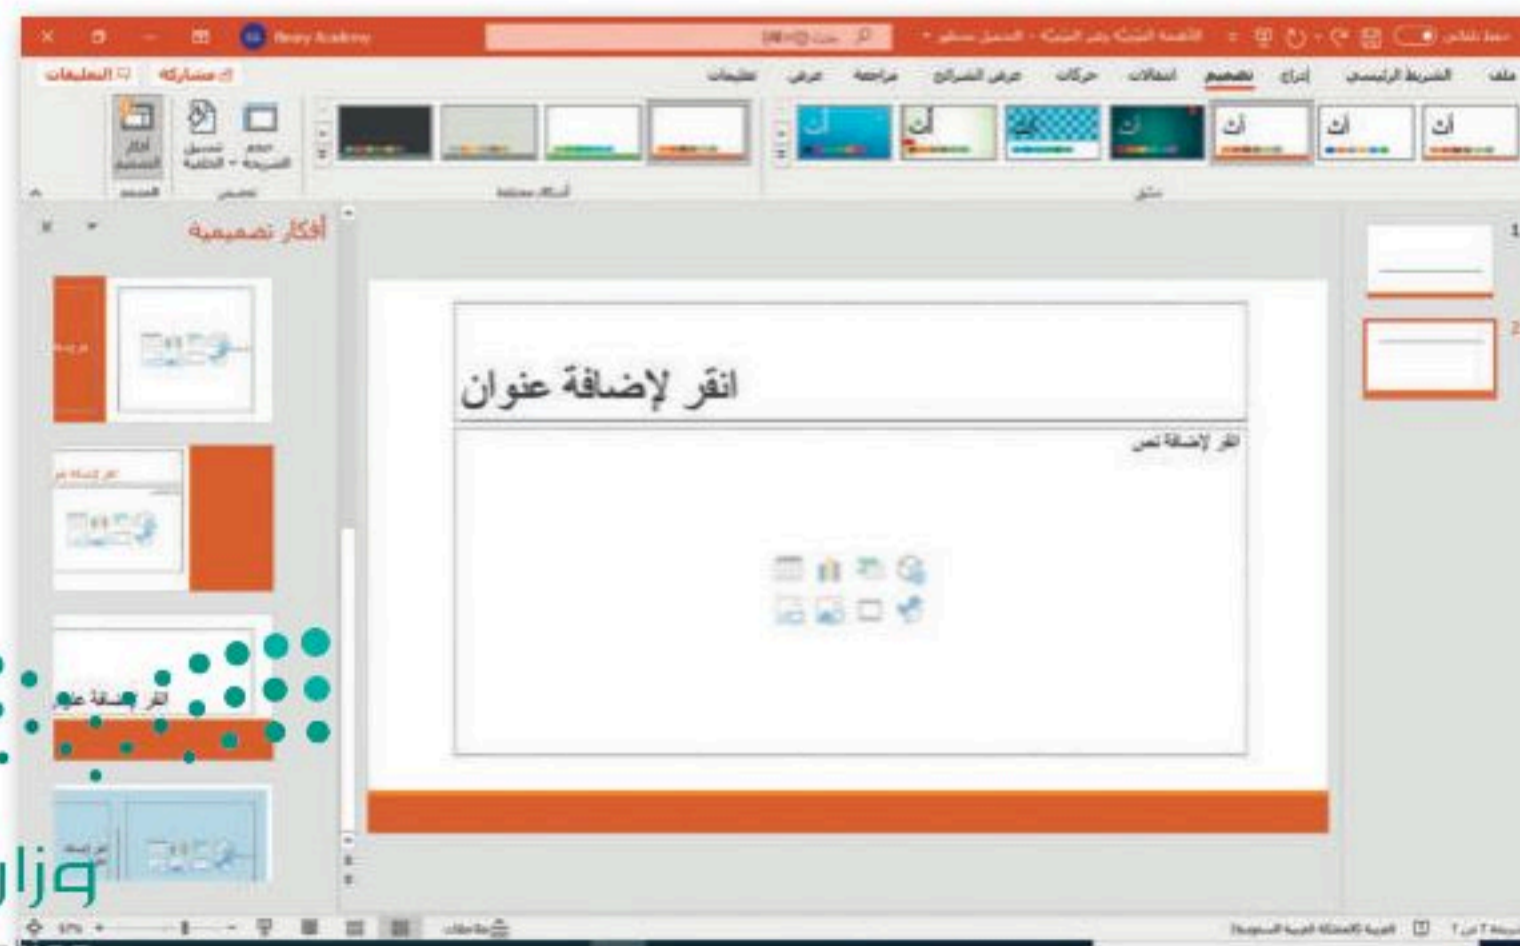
ملف الشريط الرئيسي إدراج تصميم انتقالات حركات عرض الشرائح مراجعة عرض تعليمات

مشاركة التعليقات

سمات

أشكال مختلفة

تخصيص

تصميم

أفكار تصميمية

انقر لإضافة عنوان

انقر لإضافة نص

انقر لإضافة عنوان

وزا